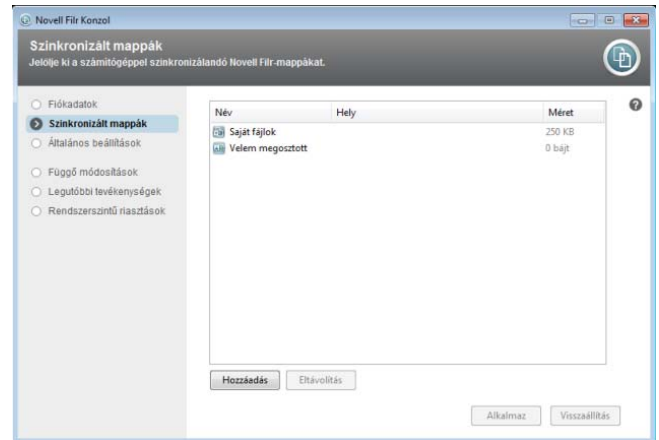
Novell Filr Konzol

Szinkronizált mappák
Jelölje ki a számítógéppel szinkronizálandó Novell Filr-mappákat.

Fiókadatok
Szinkronizált mappák
Általános beállítások

Függő módosítások
Legutóbbi tevékenységek
Rendszerszintű riasztások

| Név | Hely | Méret |
|---|---|---|
| Saját fájlok | | 250 KB |
| Velem megosztott | | 0 bájt |

Hozzáadás
Eltávolítás

Alkalmaz
Visszaállítás